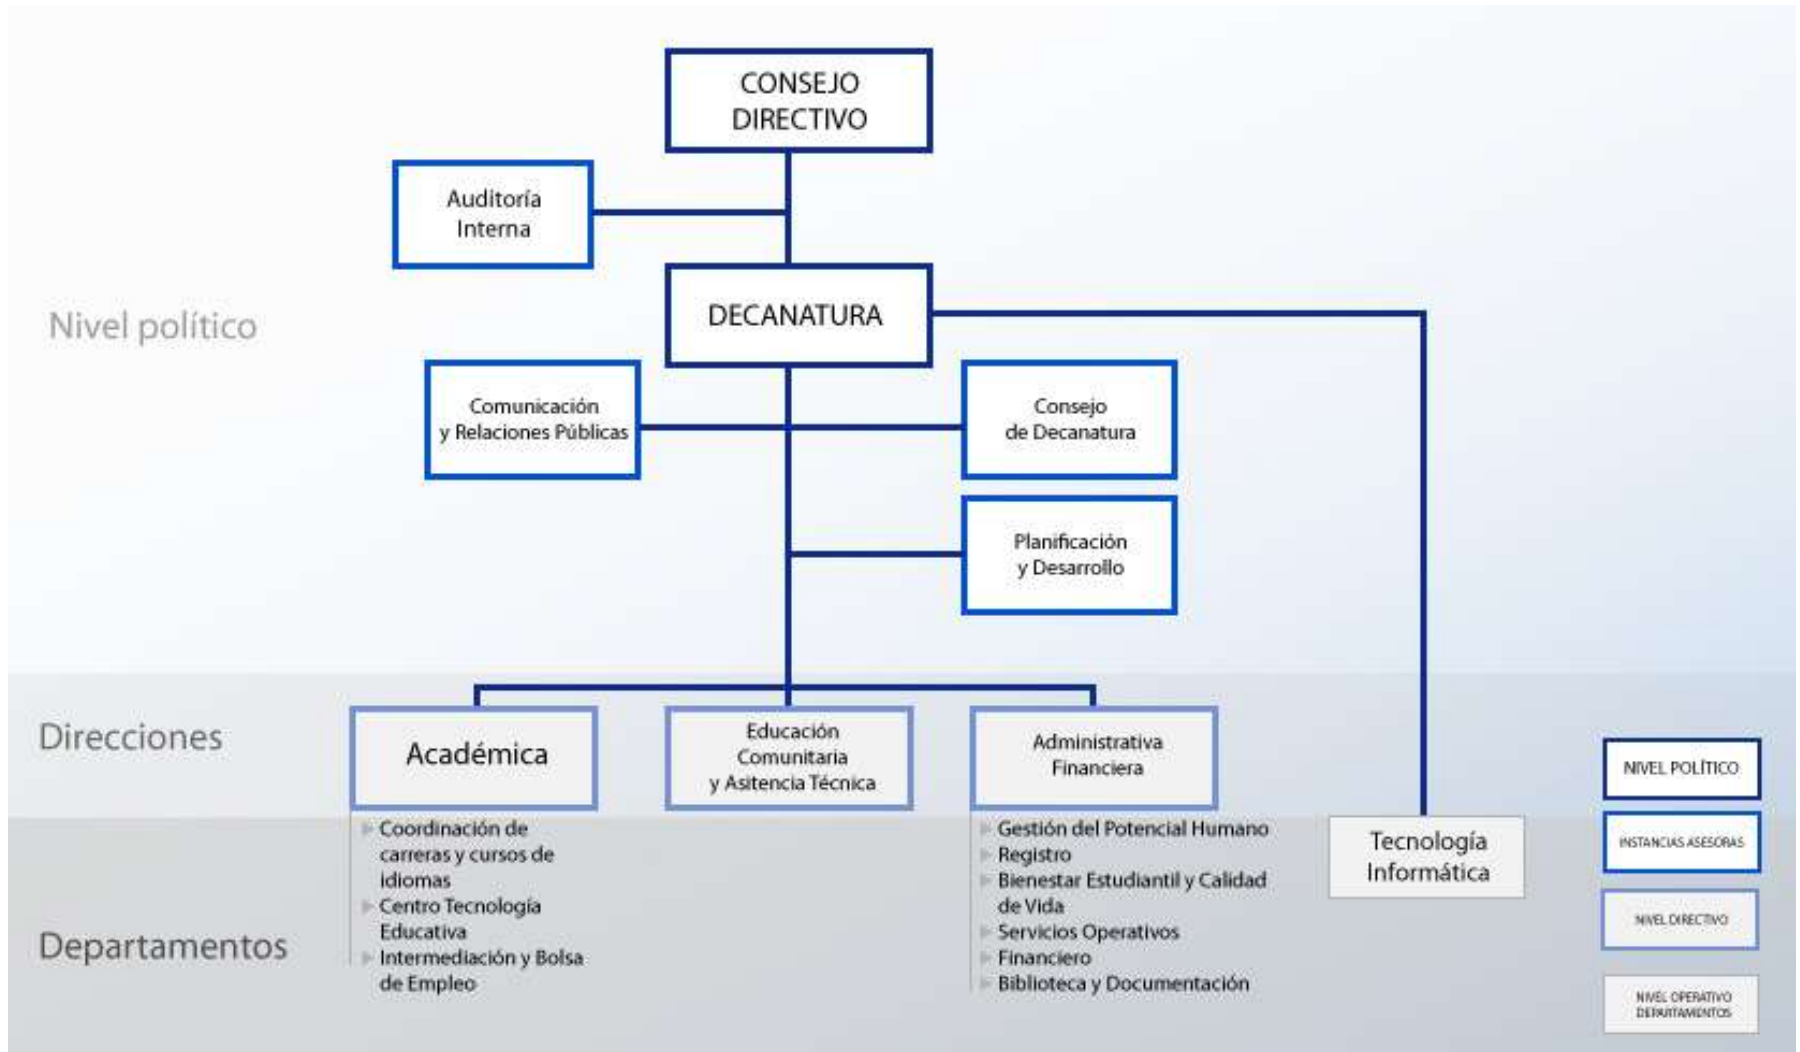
CONSEJO DIRECTIVO

Auditoría Interna

Nivel político

DECANATURA

Comunicación y Relaciones Públicas

Consejo de Decanatura

Planificación y Desarrollo

Direcciones

Académica

Educación Comunitaria y Asitencia Técnica

Administrativa Financiera

Departamentos

Coordinación de carreras y cursos de idiomas
Centro Tecnología Educativa
Intermediación y Bolsa de Empleo

Gestión del Potencial Humano
Registro
Bienestar Estudiantil y Calidad de Vida
Servicios Operativos
Financiero
Biblioteca y Documentación

Tecnología Informática

NIVEL POLÍTICO

INSTANCIAS ASESORAS

NIVEL DIRECTIVO

NIVEL OPERATIVO DEPARTAMENTOS